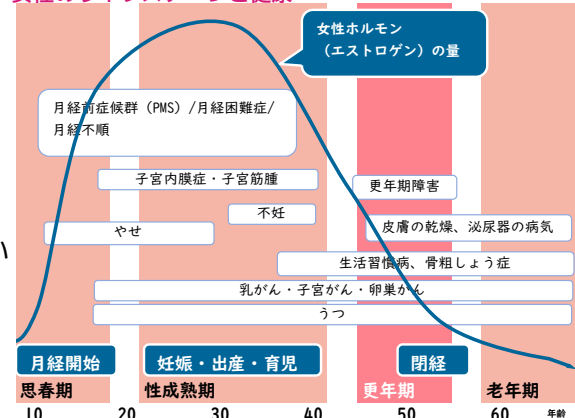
女性ホルモン（エストロゲン）の量

月経前症候群（PMS）/月経困難症/月経不順

子宮内膜症・子宮筋腫

更年期障害

不妊

皮膚の乾燥、泌尿器の病気

やせ

生活習慣病、骨粗しょう症

乳がん・子宮がん・卵巣がん

うつ

月経開始

妊娠・出産・育児

閉経

思春期

性成熟期

更年期

老年期

10 20 30 40 50 60 年齢